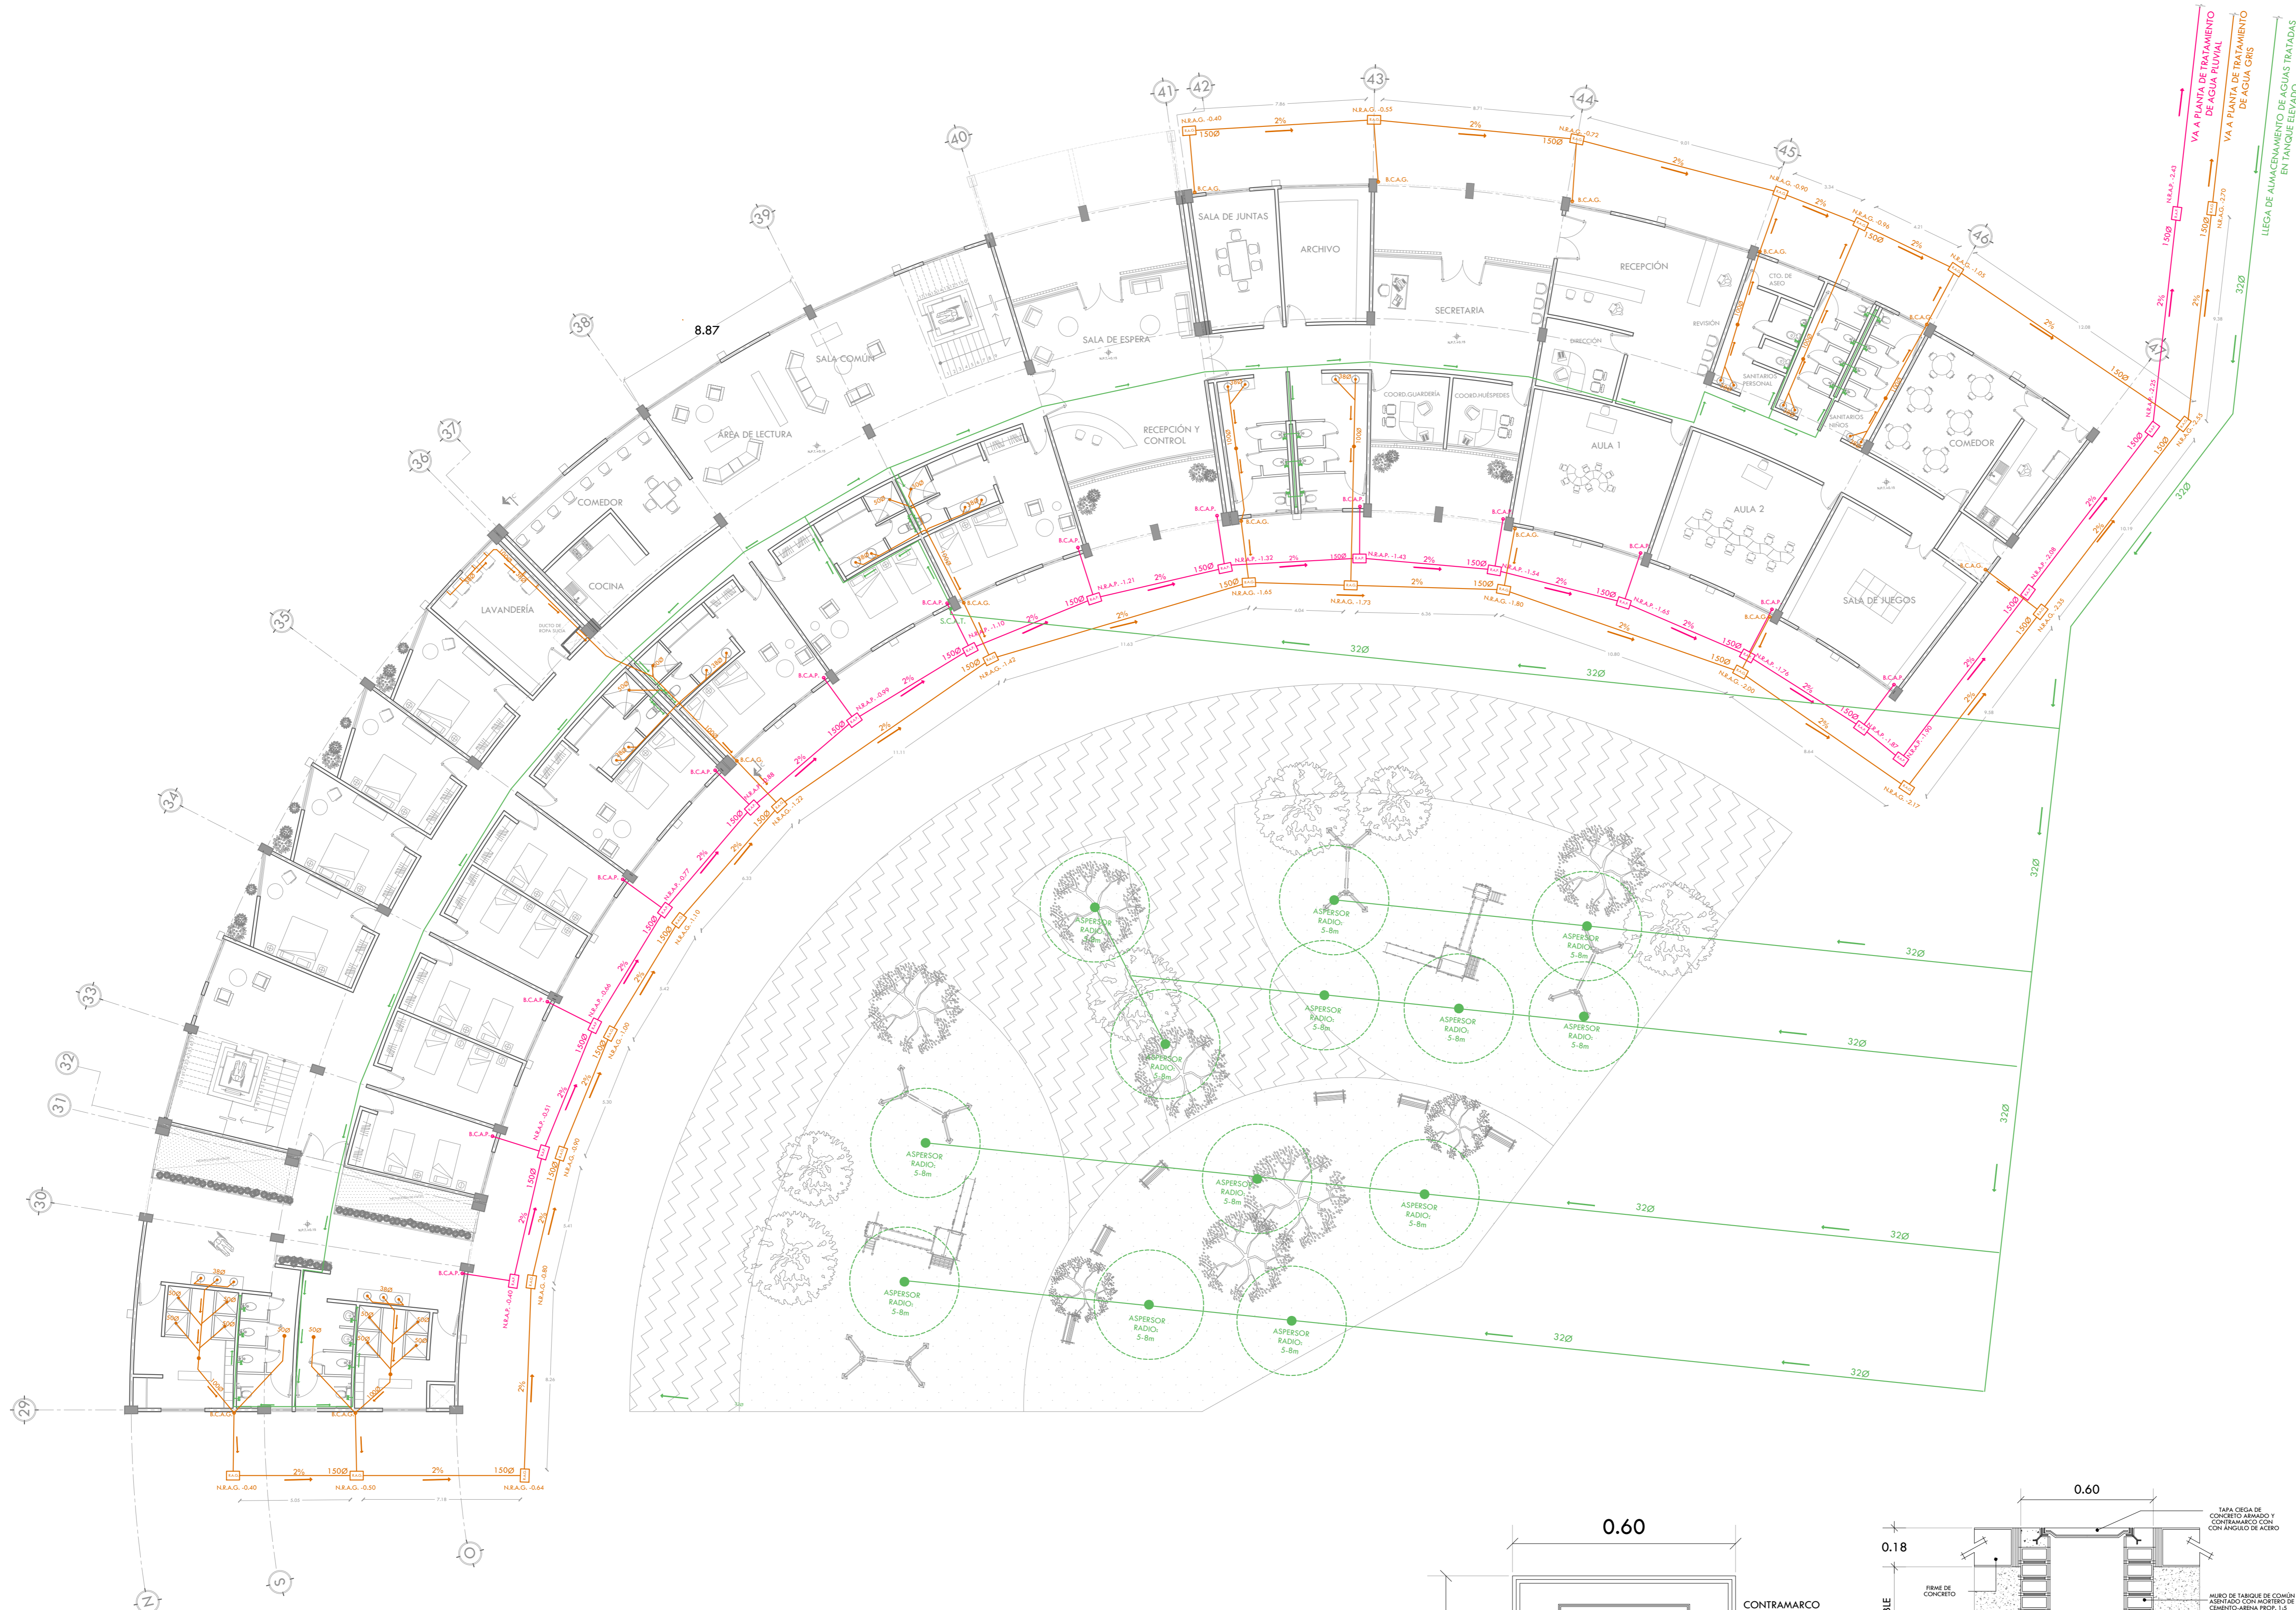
VA A PLANTA DE TRATAMIENTO DE AGUA PLUVIAL

VA A PLANTA DE TRATAMIENTO DE AGUA GRIS

LLEGA DE ALMACENAMIENTO DE AGUAS TRATADAS EN TANQUE ELEVADO

8.87

SALA DE JUNTAS

ARCHIVO

RECEPCIÓN

SECRETARÍA

SALA DE ESPERA

SALA COMÚN

ÁREA DE LECTURA

COMEDOR

COCINA

LAVANDERÍA

RECEPCIÓN Y CONTROL

COORD.GUARDERÍA

COORD.HUÉSPEDES

DIRECCIÓN

REVISIÓN

CTO. DE ASEO

SANITARIOS PERSONAL

SANITARIOS NIÑOS

AULA 1

AULA 2

COMEDOR

SALA DE JUEGOS

N.R.A.G. -0.40

N.R.A.G. -0.55

N.R.A.G. -0.72

N.R.A.G. -0.90

N.R.A.G. -0.96

N.R.A.G. -1.05

N.R.A.P. -1.21

N.R.A.P. -1.32

N.R.A.P. -1.43

N.R.A.P. -1.54

N.R.A.P. -1.65

N.R.A.P. -1.76

N.R.A.P. -1.87

N.R.A.P. -1.98

N.R.A.P. -2.08

N.R.A.P. -2.25

N.R.A.P. -2.43

N.R.A.G. -1.65

N.R.A.G. -1.73

N.R.A.G. -1.80

N.R.A.G. -2.00

N.R.A.G. -2.17

N.R.A.G. -2.35

N.R.A.G. -2.70

N.R.A.P. -1.10

N.R.A.G. -1.42

N.R.A.P. -0.99

N.R.A.P. -0.88

N.R.A.G. -1.22

N.R.A.P. -0.77

N.R.A.G. -1.10

N.R.A.P. -0.66

N.R.A.G. -1.00

N.R.A.P. -0.51

N.R.A.G. -0.90

N.R.A.P. -0.40

N.R.A.G. -0.80

N.R.A.G. -0.40

N.R.A.G. -0.50

N.R.A.G. -0.64

B.C.A.G.

B.C.A.P.

150Ø

2%

32Ø

ASPERSOR RADIO: 5-8m

0.60

0.60

0.18

CONTRAMARCO

FIRME DE CONCRETO

TAPA CIEGA DE CONCRETO ARMADO Y CONTRAMARCO CON CON ÁNGULO DE ACERO

MURO DE TABIQUE DE COMÚN ASENTADO CON MORTERO DE CEMENTO-ARENA PROP. 1:5

29 30 31 32 33 34 35 36 37 38 39 40 41 42 43 44 45 46 47

N

S

O